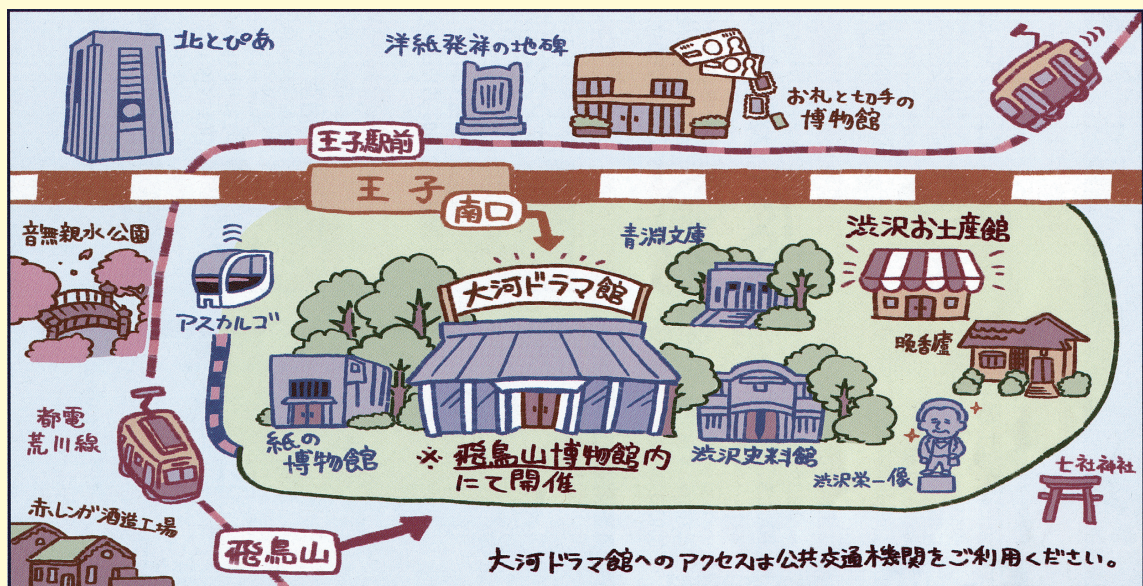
北とぴあ

洋紙発祥の地碑

おれと切手の博物館

王子駅前

王子

南口

音無親水公園

青淵文庫

渋沢お土産館

アスカルゴ

大河ドラマ館

晩香廬

紙の博物館

※飛鳥山博物館内にて開催

渋沢史料館

渋沢栄一像

都電荒川線

七社神社

赤レンガ酒造工場

飛鳥山

大河ドラマ館へのアクセスは公共交通機関をご利用ください。